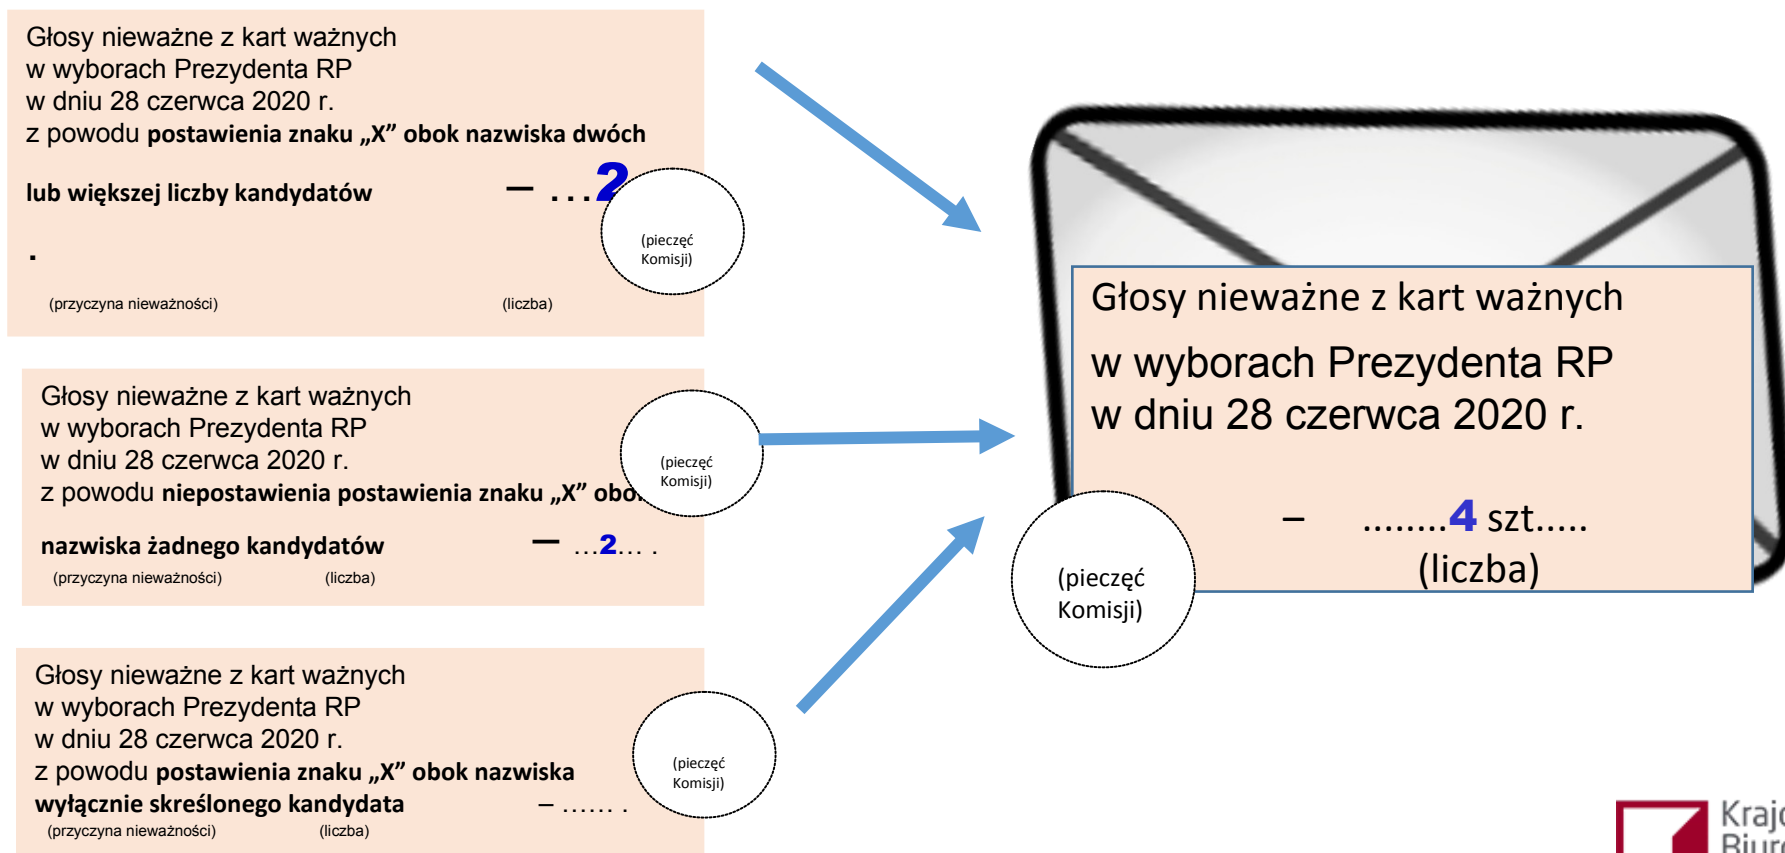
Głosy nieważne z kart ważnych
w wyborach Prezydenta RP
w dniu 28 czerwca 2020 r.
z powodu **postawienia znaku „X" obok nazwiska dwóch**

**lub większej liczby kandydatów** – ...2

.

(przyczyna nieważności) (liczba)

(pieczęć Komisji)

Głosy nieważne z kart ważnych
w wyborach Prezydenta RP
w dniu 28 czerwca 2020 r.
z powodu **niepostawienia postawienia znaku „X" obo**

**nazwiska żadnego kandydatów** – ...2... .

(przyczyna nieważności) (liczba)

(pieczęć Komisji)

Głosy nieważne z kart ważnych
w wyborach Prezydenta RP
w dniu 28 czerwca 2020 r.
z powodu **postawienia znaku „X" obok nazwiska wyłącznie skreślonego kandydata** – ...... .

(przyczyna nieważności) (liczba)

(pieczęć Komisji)

Głosy nieważne z kart ważnych
w wyborach Prezydenta RP
w dniu 28 czerwca 2020 r.

– ........4 szt.....
(liczba)

(pieczęć Komisji)

Krajo
Biuro